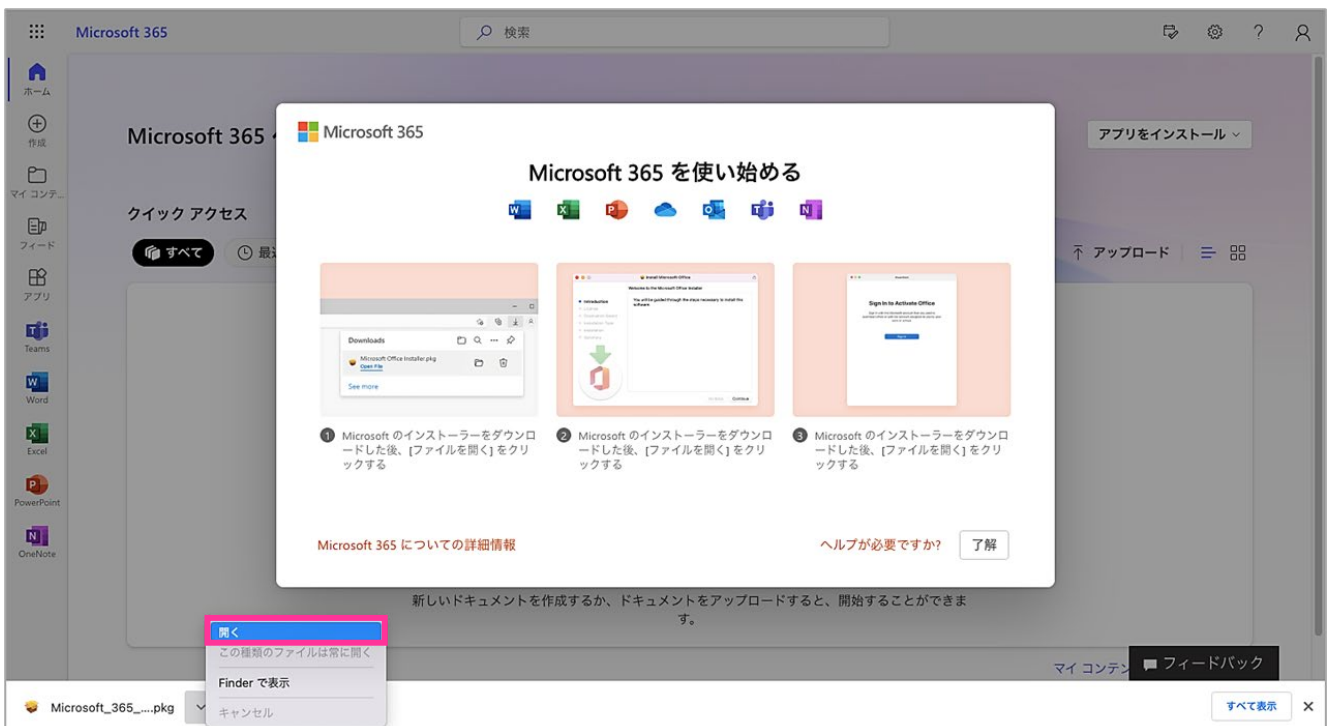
Microsoft 365

検索

ホーム
作成
マイ コンテ...
フィード
アプリ
Teams
Word
Excel
PowerPoint
OneNote

Microsoft 365

アプリをインストール

クイック アクセス

すべて
最

アップロード

Microsoft 365

Microsoft 365 を使い始める

Downloads
Microsoft Office Installer.pkg
Open File
See more

Install Microsoft Office
Welcome to the Microsoft Office Installer
Introduction
Continue

Sign In to Activate Office

1 Microsoft のインストーラーをダウンロードした後、[ファイルを開く] をクリックする

2 Microsoft のインストーラーをダウンロードした後、[ファイルを開く] をクリックする

3 Microsoft のインストーラーをダウンロードした後、[ファイルを開く] をクリックする

Microsoft 365 についての詳細情報

ヘルプが必要ですか?

了解

新しいドキュメントを作成するか、ドキュメントをアップロードすると、開始することができます。

開く
この種類のファイルは常に開く
Finder で表示
キャンセル

マイ コンテン

フィードバック

Microsoft_365_....pkg

すべて表示